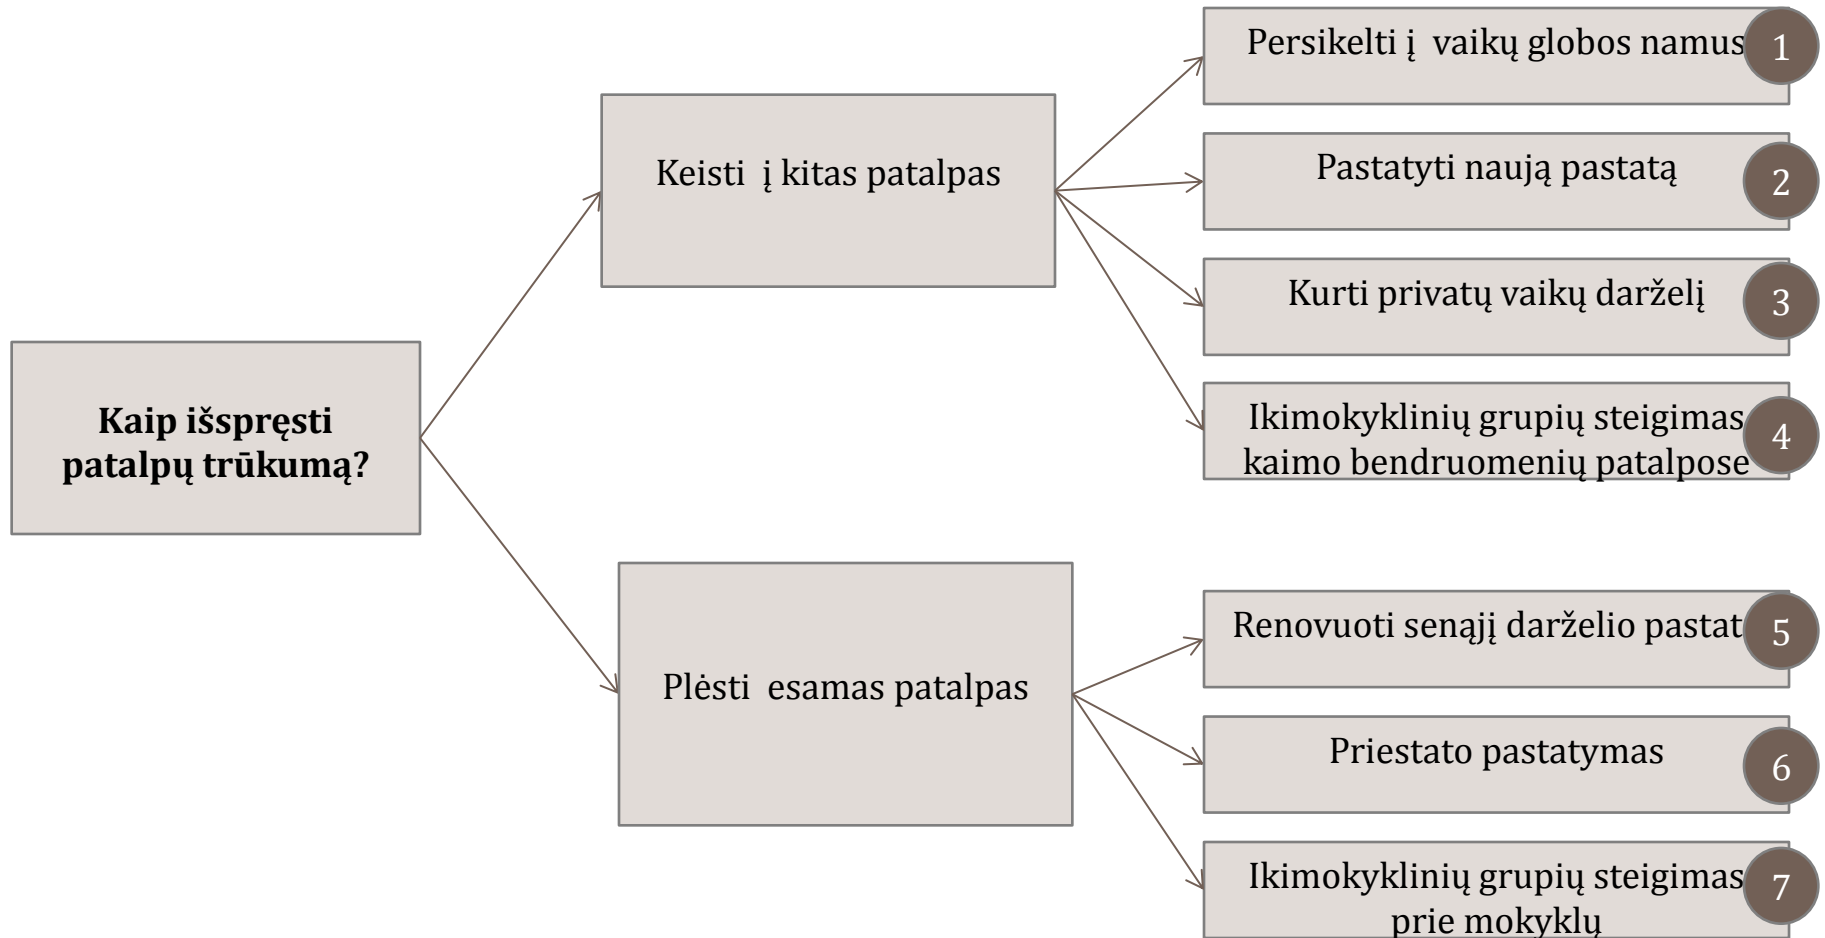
**Kaip išspręsti patalpų trūkumą?**

Keisti į kitas patalpas

Persikelti į vaikų globos namus 1

Pastatyti naują pastatą 2

Kurti privatų vaikų darželį 3

Ikimokyklinių grupių steigimas kaimo bendruomenių patalpose 4

Plėsti esamas patalpas

Renovuoti senąjį darželio pastat 5

Priestato pastatymas 6

Ikimokyklinių grupių steigimas prie mokyklų 7